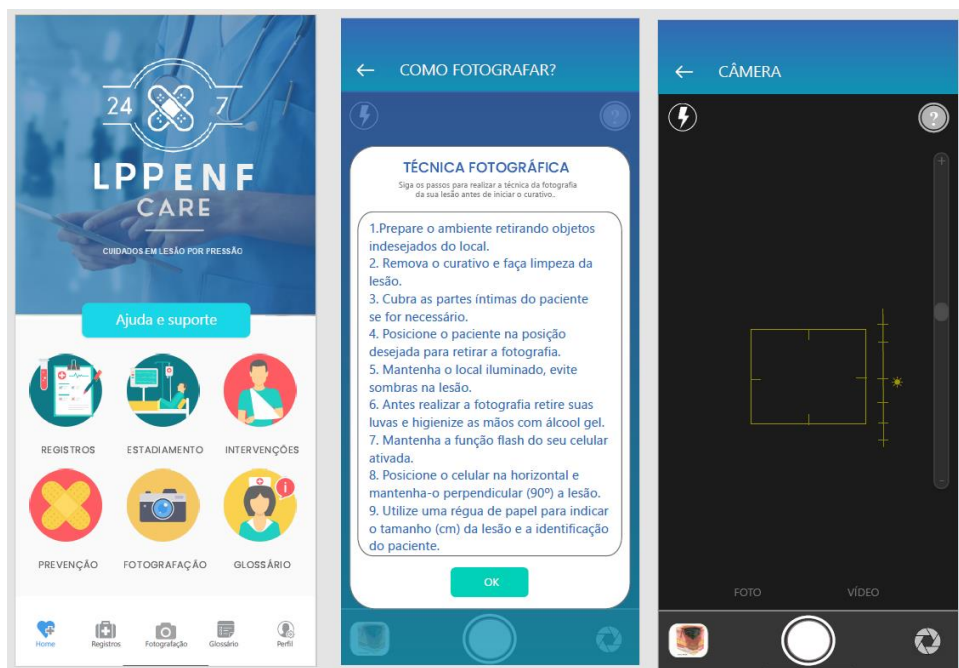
24 7
LPPENF
CARE
CUIDADOS EM LESÃO POR PRESSÃO

Ajuda e suporte

REGISTROS
ESTADIAMENTO
INTERVENÇÕES
PREVENÇÃO
FOTOGRAFAÇÃO
GLOSSÁRIO

Home
Registros
Fotografação
Glossário
Perfil

COMO FOTOGRAFAR?

TÉCNICA FOTOGRÁFICA
Siga os passos para realizar a técnica da fotografia da sua lesão antes de iniciar o curativo.

1.Prepare o ambiente retirando objetos indesejados do local.
2. Remova o curativo e faça limpeza da lesão.
3. Cubra as partes íntimas do paciente se for necessário.
4. Posicione o paciente na posição desejada para retirar a fotografia.
5. Mantenha o local iluminado, evite sombras na lesão.
6. Antes realizar a fotografia retire suas luvas e higienize as mãos com álcool gel.
7. Mantenha a função flash do seu celular ativada.
8. Posicione o celular na horizontal e mantenha-o perpendicular (90º) a lesão.
9. Utilize uma régua de papel para indicar o tamanho (cm) da lesão e a identificação do paciente.

OK

CÂMERA

+
-

FOTO
VÍDEO